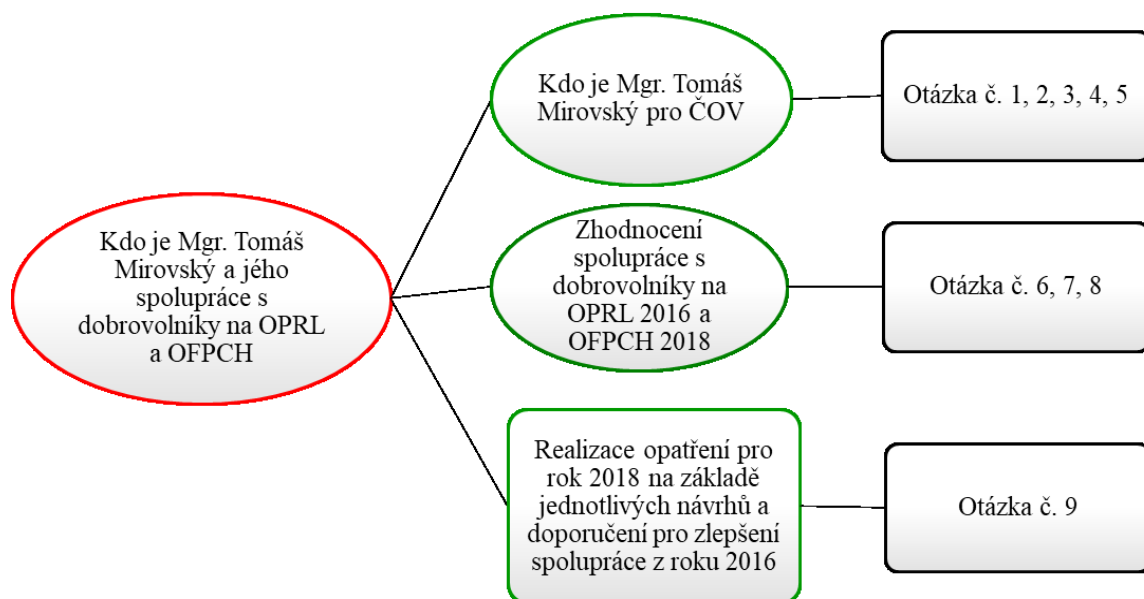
Kdo je Mgr. Tomáš Mirovský a jého spolupráce s dobrovolníky na OPRL a OFPCH

Kdo je Mgr. Tomáš Mirovský pro ČOV

Otázka č. 1, 2, 3, 4, 5

Zhodnocení spolupráce s dobrovolníky na OPRL 2016 a OFPCH 2018

Otázka č. 6, 7, 8

Realizace opatření pro rok 2018 na základě jednotlivých návrhů a doporučení pro zlepšení spolupráce z roku 2016

Otázka č. 9